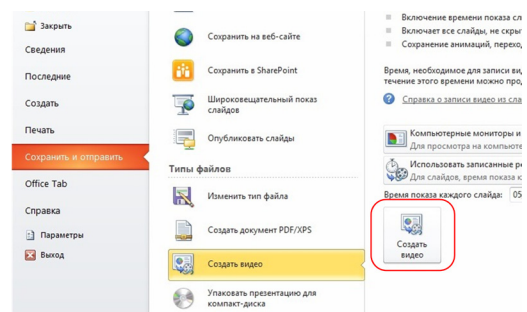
Закрыть
Сведения
Последние
Создать
Печать
Сохранить и отправить
Office Tab
Справка
Параметры
Выход

Сохранить на веб-сайте
Сохранить в SharePoint
Широковещательный показ слайдов
Опубликовать слайды
Типы файлов
Изменить тип файла
Создать документ PDF/XPS
Создать видео
Упаковать презентацию для компакт-диска

Включение времени показа сл
если не все слайды, не скры
Сохранение анимаций, перехо
Время, необходимое для записи ви
течение этого времени можно про
Справка о записи видео из сл
Компьютерные мониторы и
Для просмотра на компьюте
Использовать записанные р
Для слайдов без времени по
Время показа каждого слайда: 05
Создать видео